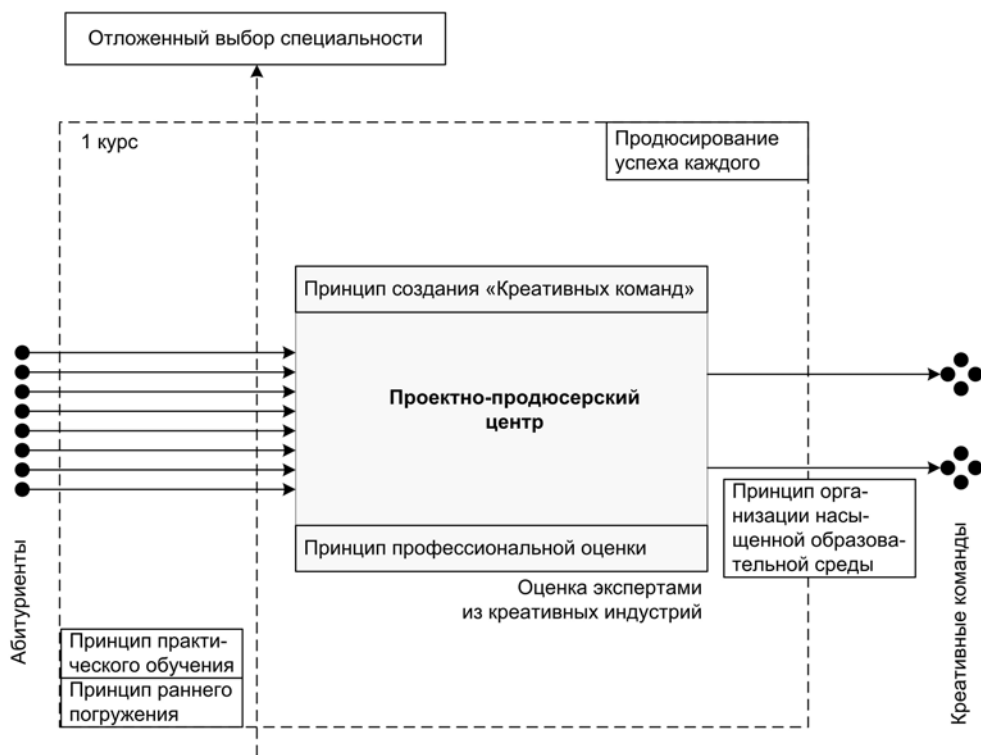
Отложенный выбор специальности

1 курс

Продюсирование успеха каждого

Принцип создания «Креативных команд»

Проектно-продюсерский центр

Принцип профессиональной оценки

Оценка экспертами из креативных индустрий

Принцип организации насыщенной образовательной среды

Абитуриенты

Креативные команды

Принцип практического обучения

Принцип раннего погружения